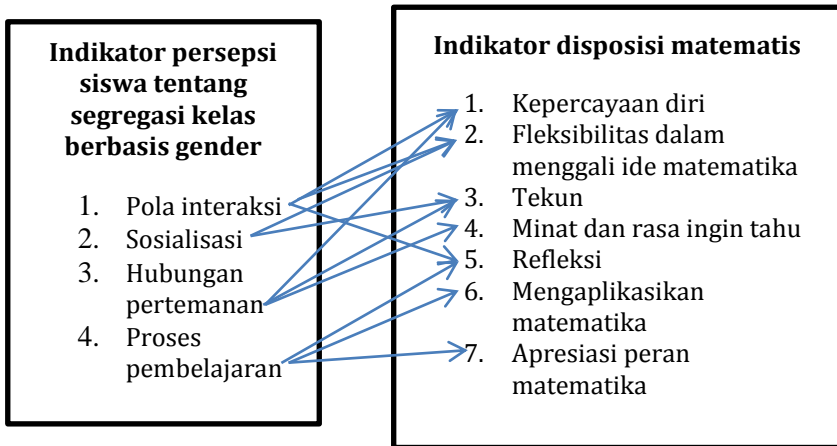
Indikator persepsi siswa tentang segregasi kelas berbasis gender

1. Pola interaksi
2. Sosialisasi
3. Hubungan pertemanan
4. Proses pembelajaran

Indikator disposisi matematis

1. Kepercayaan diri
2. Fleksibilitas dalam menggali ide matematika
3. Tekun
4. Minat dan rasa ingin tahu
5. Refleksi
6. Mengaplikasikan matematika
7. Apresiasi peran matematika